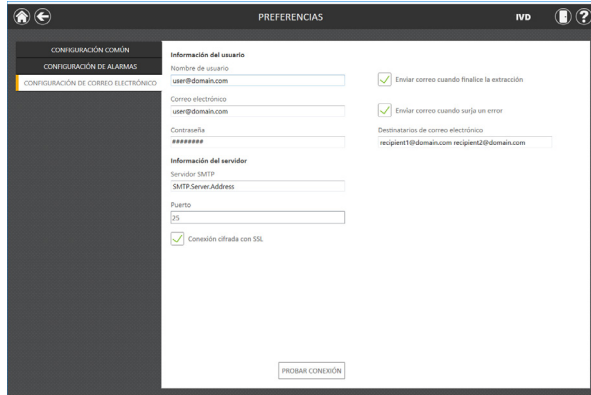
PREFERENCIAS

IVD

CONFIGURACIÓN COMÚN

CONFIGURACIÓN DE ALARMAS

CONFIGURACIÓN DE CORREO ELECTRÓNICO

Información del usuario

Nombre de usuario

user@domain.com

Correo electrónico

user@domain.com

Contraseña

########

Información del servidor

Servidor SMTP

SMTP.Server.Address

Puerto

25

Conexión cifrada con SSL

Enviar correo cuando finalice la extracción

Enviar correo cuando surja un error

Destinatarios de correo electrónico

recipient1@domain.com recipient2@domain.com

PROBAR CONEXIÓN